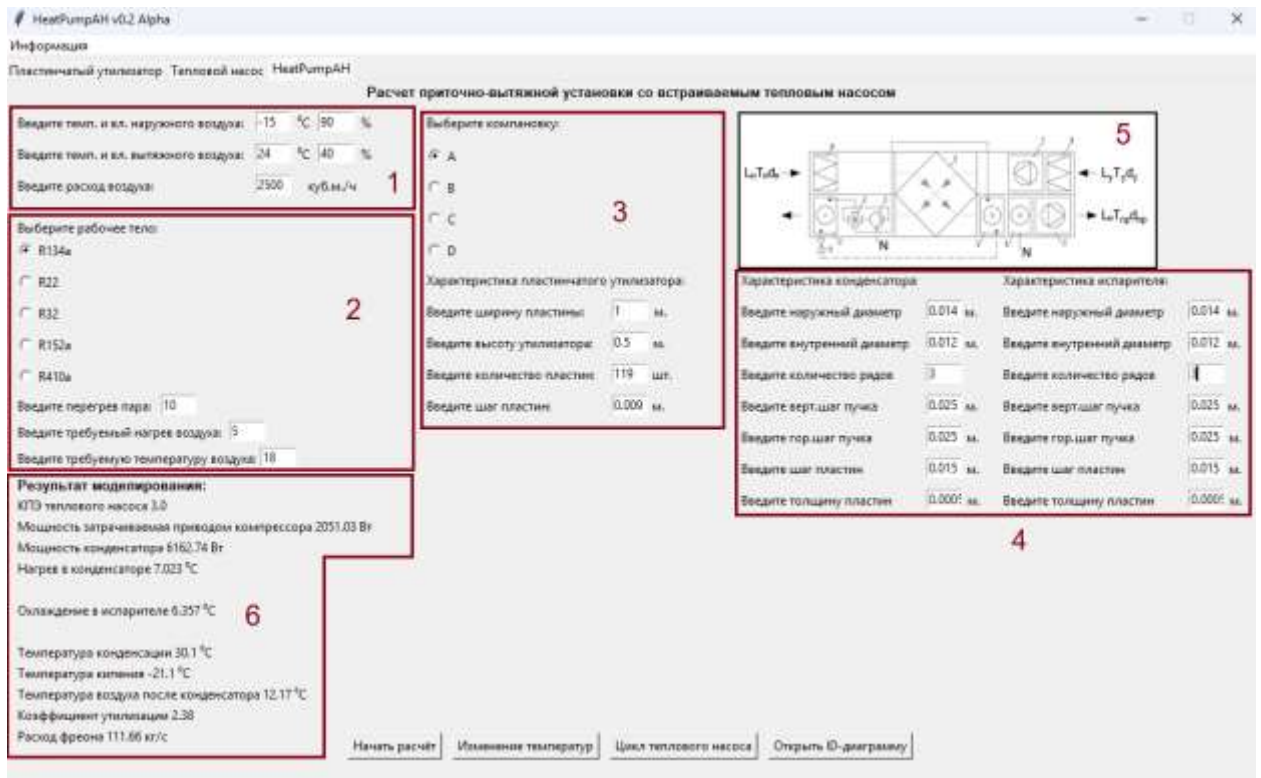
HeatPumpAH v0.2 Alpha

Информация

Пластинчатый утилизатор Тепловой насос HeatPumpAH

Расчет приточно-вытяжной установки со встраиваемым тепловым насосом

Введите темп. и вл. наружного воздуха: -15 °C 90 %

Введите темп. и вл. вытяжного воздуха: 24 °C 40 %

Введите расход воздуха: 2500 куб.м./ч

1

Выберите рабочее тело:

R134a

R22

R32

R152a

R410a

2

Введите перегрев пара: 10

Введите требуемый нагрев воздуха: 5

Введите требуемую температуру воздуха: 18

Выберите компановку:

A

B

C

D

3

Характеристика пластинчатого утилизатора:

Введите ширину пластины: 1 м.

Введите высоту утилизатора: 0.5 м.

Введите количество пластин: 119 шт.

Введите шаг пластин: 0.009 м.

5

$L_н T_н d_н$

$L_у T_у d_у$

$L_в T_{пр} d_{пр}$

N

N

Характеристика конденсатора:

Введите наружный диаметр 0.014 м.

Введите внутренний диаметр 0.012 м.

Введите количество рядов 3

Введите верт.шаг пучка 0.025 м.

Введите гор.шаг пучка 0.025 м.

Введите шаг пластин 0.015 м.

Введите толщину пластин 0.0005 м.

Характеристика испарителя:

Введите наружный диаметр 0.014 м.

Введите внутренний диаметр 0.012 м.

Введите количество рядов 3

Введите верт.шаг пучка 0.025 м.

Введите гор.шаг пучка 0.025 м.

Введите шаг пластин 0.015 м.

Введите толщину пластин 0.0005 м.

4

Результат моделирования:

КТЭ теплового насоса 3.0

Мощность затрачиваемая приводом компрессора 2051.03 Вт

Мощность конденсатора 6162.74 Вт

Нагрев в конденсаторе 7.023 °C

Охлаждение в испарителе 6.357 °C

6

Температура конденсации 30.1 °C

Температура кипения -21.1 °C

Температура воздуха после конденсатора 12.17 °C

Коэффициент утилизации 2.38

Расход фреона 111.66 кг/с

Начать расчёт

Изменение температур

Цикл теплового насоса

Открыть ID-диаграмму